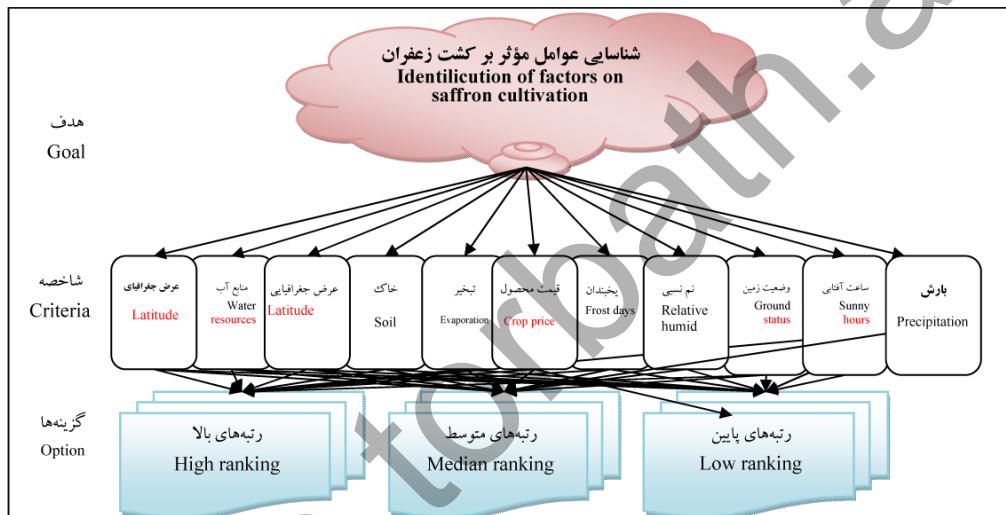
شناسایی عوامل مؤثر بر کشت زعفران
Identilicution of factors on saffron cultivation

هدف
Goal

شاخصه
Criteria

عرض جغرافیای
Latitude

منابع آب
Water resources

عرض جغرافیایی
Latitude

خاک
Soil

تبخیر
Evaporation

قیمت محصول
Crop price

یخبندان
Frost days

نم نسبی
Relative humid

وضعیت زمین
Ground status

ساعت آفتابی
Sunny hours

بارش
Precipitation

گزینه‌ها
Option

رتبه‌های بالا
High ranking

رتبه‌های متوسط
Median ranking

رتبه‌های پایین
Low ranking

torbath.a